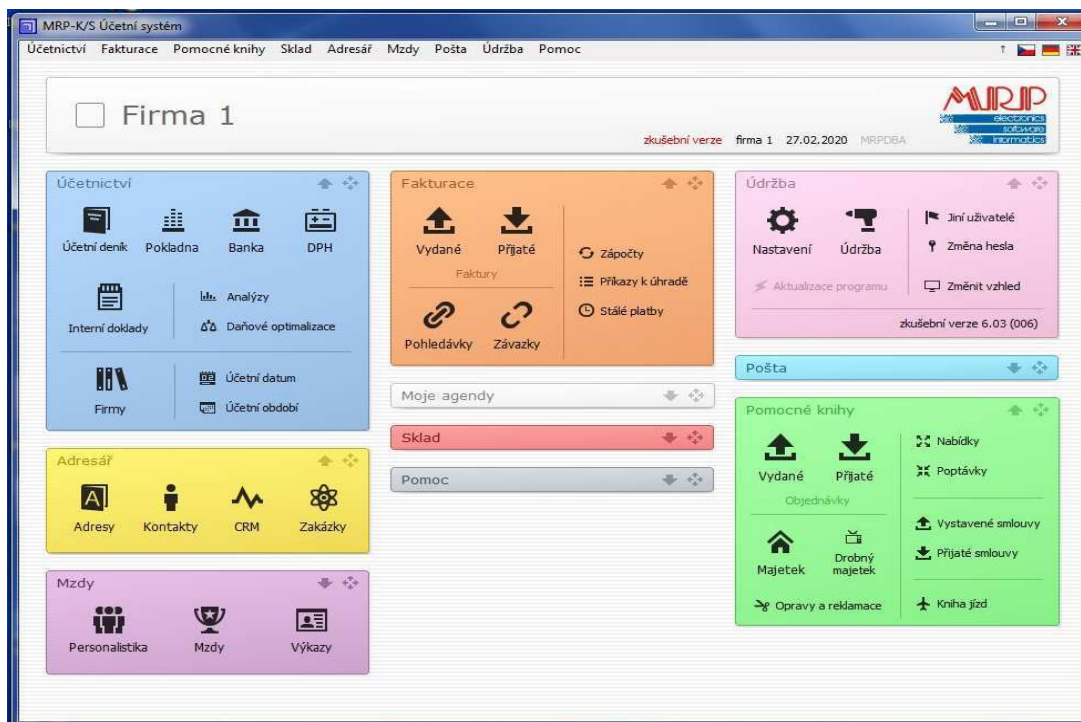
MRP-K/S Účetní systém

Účetnictví Fakturace Pomocné knihy Sklad Adresář Mzdy Pošta Údržba Pomoc

Firma 1

MRP electronics software informatics

zkušební verze firma 1 27.02.2020 MRPDBA

Účetnictví

Účetní deník Pokladna Banka DPH

Interní doklady

Analýzy

Daňové optimalizace

Firmy

Účetní datum

Účetní období

Fakturace

Vydané Přijaté

Faktury

Zápočty

Příkazy k úhradě

Stálé platby

Pohledávky Závazky

Údržba

Nastavení Údržba

Jiní uživatelé

Změna hesla

Aktualizace programu

Změnit vzhled

zkušební verze 6.03 (006)

Pošta

Moje agendy

Sklad

Pomoc

Pomocné knihy

Vydané Přijaté

Objednávky

Nabídky

Poptávky

Vystavené smlouvy

Přijaté smlouvy

Majetek

Drobný majetek

Opravy a reklamace

Kniha jízd

Adresář

Adresy Kontakty CRM Zakázky

Mzdy

Personalistika Mzdy Výkazy